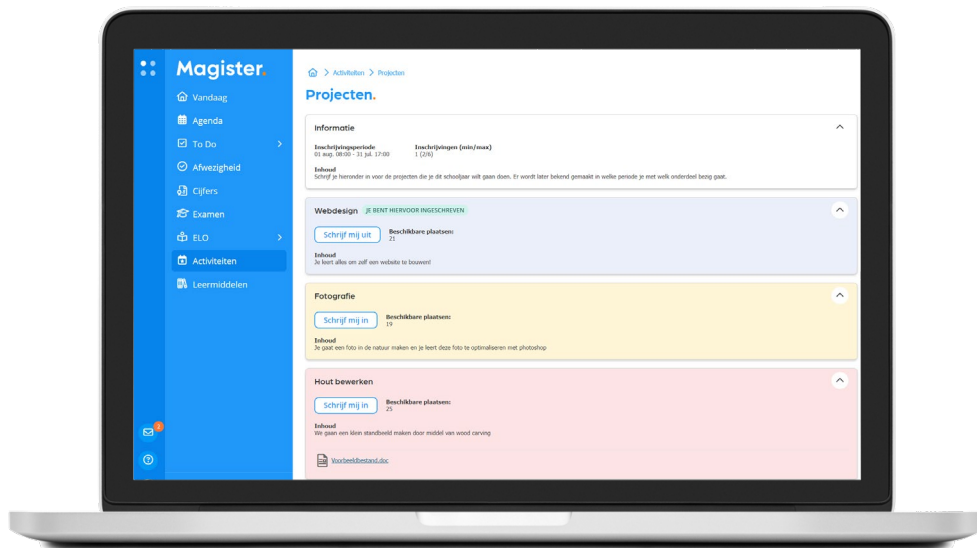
Magister.

Vandaag
Agenda
To Do
Afwezigheid
Cijfers
Examen
ELO
Activiteiten
Leermiddelen

2

Activiteiten > Projecten

Projecten.

Informatie

Inschrijvingsperiode
01 aug. 08:00 – 31 jul. 17:00

Inschrijvingen (min/max)
1 (2/6)

Inhoud
Schrijf je hieronder in voor de projecten die je dit schooljaar wilt gaan doen. Er wordt later bekend gemaakt in welke periode je met welk onderdeel bezig gaat.

Webdesign JE BENT HIERVOOR INGESCHREVEN

Schrijf mij uit

Beschikbare plaatsen:
21

Inhoud
Je leert alles om zelf een website te bouwen!

Fotografie

Schrijf mij in

Beschikbare plaatsen:
19

Inhoud
Je gaat een foto in de natuur maken en je leert deze foto te optimaliseren met photoshop

Hout bewerken

Schrijf mij in

Beschikbare plaatsen:
25

Inhoud
We gaan een klein standbeeld maken door middel van wood carving

Voorbeeldbestand.doc